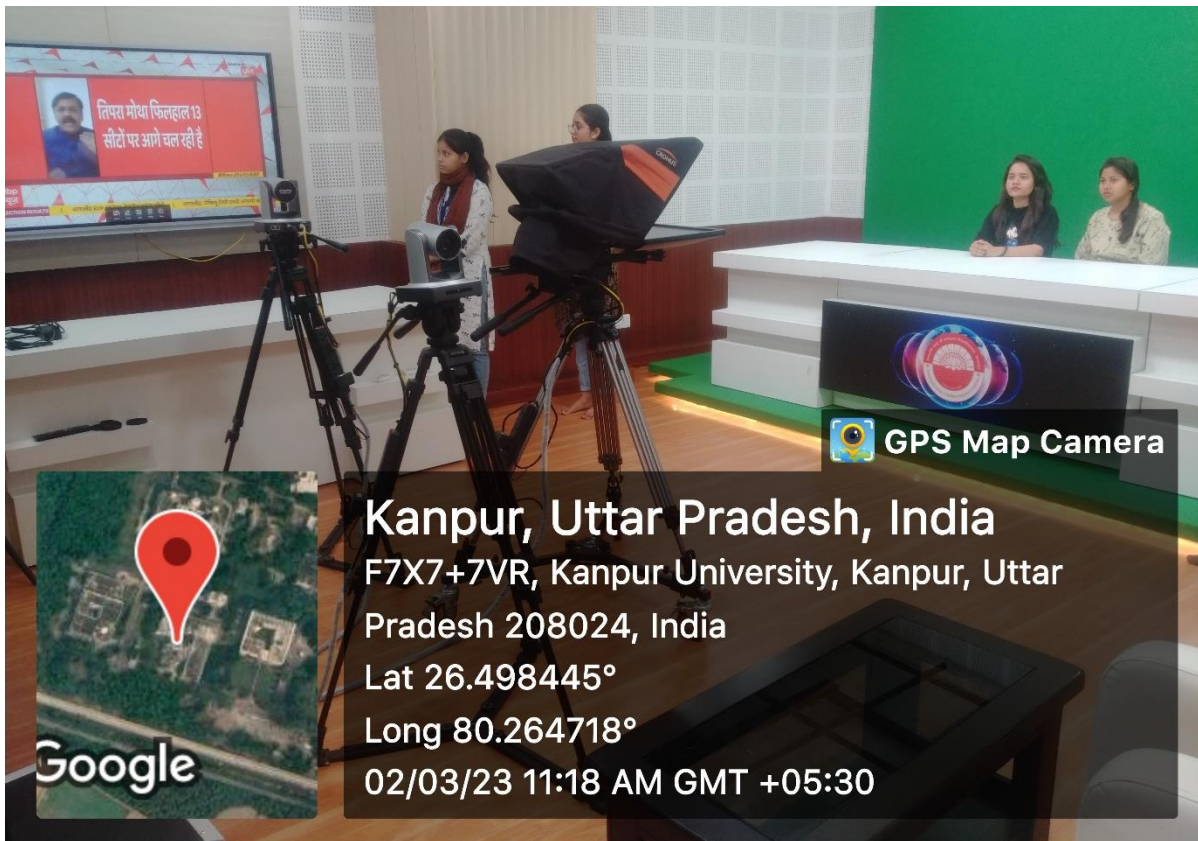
तिपरा मोथा फिलहाल 13 सीटों पर आगे चल रही है

GPS Map Camera

Kanpur, Uttar Pradesh, India
F7X7+7VR, Kanpur University, Kanpur, Uttar Pradesh 208024, India
Lat 26.498445°
Long 80.264718°
02/03/23 11:18 AM GMT +05:30

Google